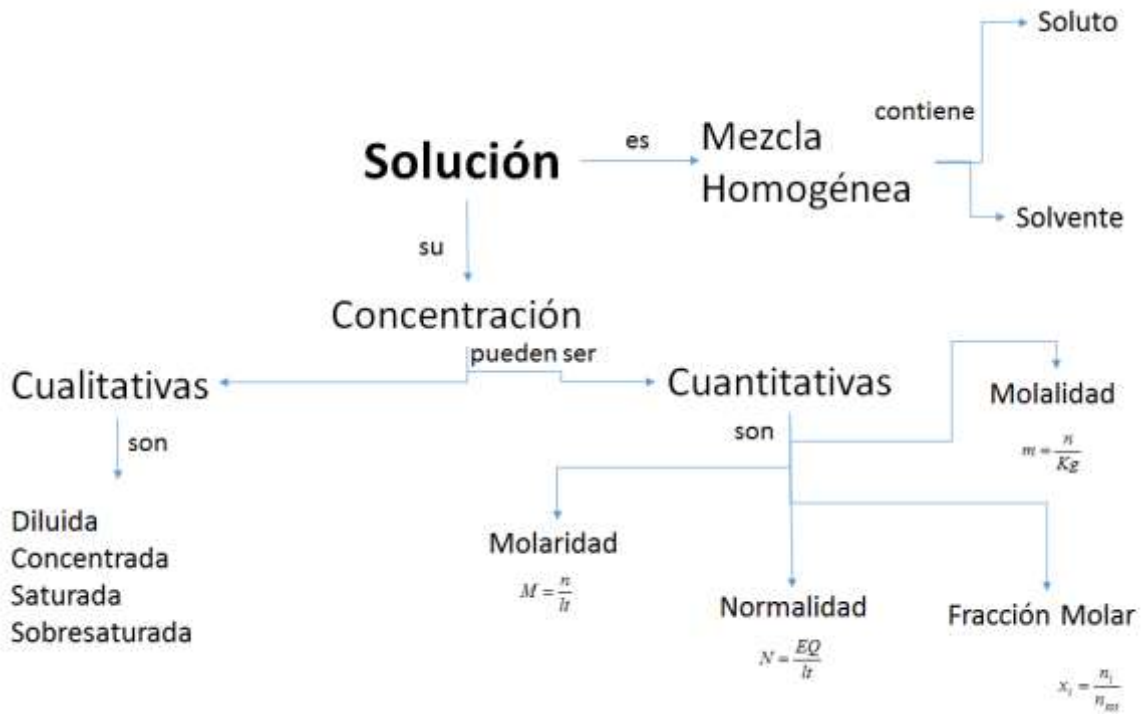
Solución

es

Mezcla Homogénea

contiene

Soluto

Solvente

su

Concentración

pueden ser

Cualitativas

son

Diluida
Concentrada
Saturada
Sobresaturada

Cuantitativas

son

Molalidad

$m = \frac{n}{Kg}$

Molaridad

$M = \frac{n}{lt}$

Normalidad

$N = \frac{EQ}{lt}$

Fracción Molar

$x_i = \frac{n_i}{n_{m}}$